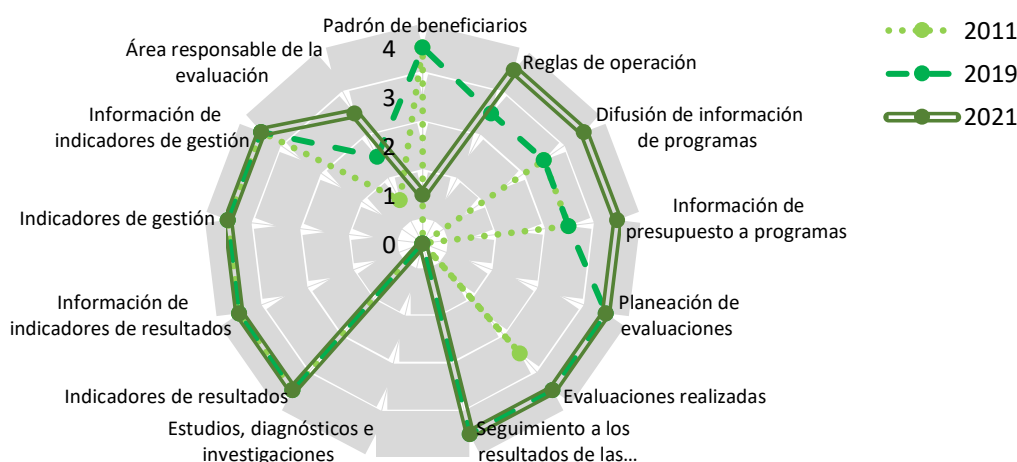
Padrón de beneficiarios

Reglas de operación

Difusión de información de programas

Información de presupuesto a programas

Planeación de evaluaciones

Evaluaciones realizadas

Seguimiento a los resultados de las...

Estudios, diagnósticos e investigaciones

Indicadores de resultados

Información de indicadores de resultados

Indicadores de gestión

Información de indicadores de gestión

Área responsable de la evaluación

4
3
2
1
0

2011
2019
2021